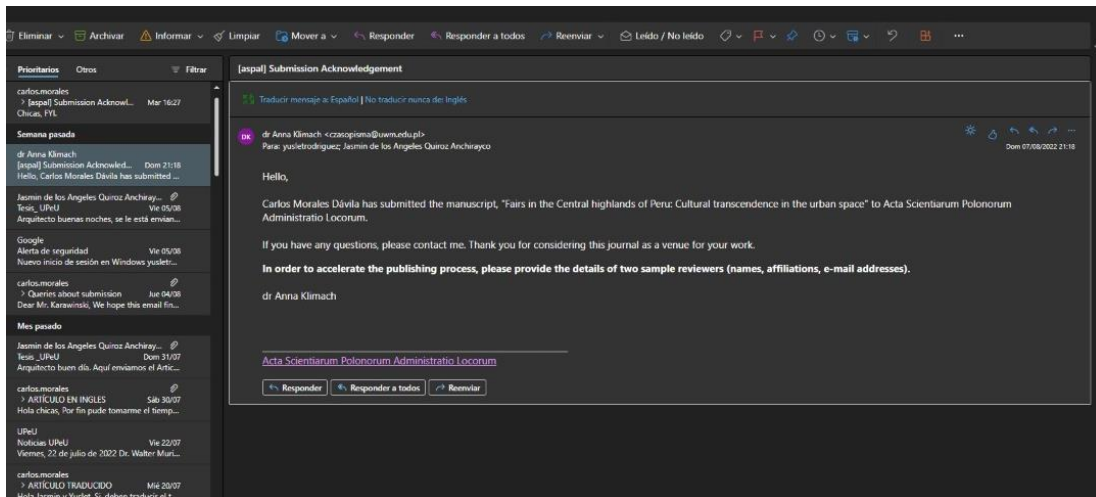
Eliminar Archivar Informar Limpiar Mover a Responder Responder a todos Reenviar Leído / No leído ...

Prioritarios Otros Filtrar

carlos.morales
> [aspal] Submission Acknowl... Mar 16:27
Chicas, FYI.

Semana pasada

dr Anna Klimach
[aspal] Submission Acknowled... Dom 21:18
Hello, Carlos Morales Dávila has submitted ...

Jasmin de los Angeles Quiroz Anchiray...
Tesis_UPeU Vie 05/08
Arquitecto buenas noches, se le está envian...

Google
Alerta de seguridad Vie 05/08
Nuevo inicio de sesión en Windows yusletr...

carlos.morales
> Queries about submission Jue 04/08
Dear Mr. Karawinski, We hope this email fin...

Mes pasado

Jasmin de los Angeles Quiroz Anchiray...
Tesis _UPeU Dom 31/07
Arquitecto buen día. Aquí enviamos el Artic...

carlos.morales
> ARTÍCULO EN INGLES Sáb 30/07
Hola chicas, Por fin pude tomarme el tiemp...

UPeU
Noticias UPeU Vie 22/07
Viernes, 22 de julio de 2022 Dr. Walter Muri...

carlos.morales
> ARTÍCULO TRADUCIDO Mié 20/07
Hola Jasmin y Yuslet. Si, debes traducir el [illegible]

[aspal] Submission Acknowledgement

Traducir mensaje a: Español | No traducir nunca de: Inglés

DK dr Anna Klimach <czasopisma@uwm.edu.pl>
Para: yusletrodriguez; Jasmin de los Angeles Quiroz Anchirayco
Dom 07/08/2022 21:18

Hello,

Carlos Morales Dávila has submitted the manuscript, "Fairs in the Central highlands of Peru: Cultural transcendence in the urban space" to Acta Scientiarum Polonorum Administratio Locorum.

If you have any questions, please contact me. Thank you for considering this journal as a venue for your work.

**In order to accelerate the publishing process, please provide the details of two sample reviewers (names, affiliations, e-mail addresses).**

dr Anna Klimach

Acta Scientiarum Polonorum Administratio Locorum

Responder Responder a todos Reenviar